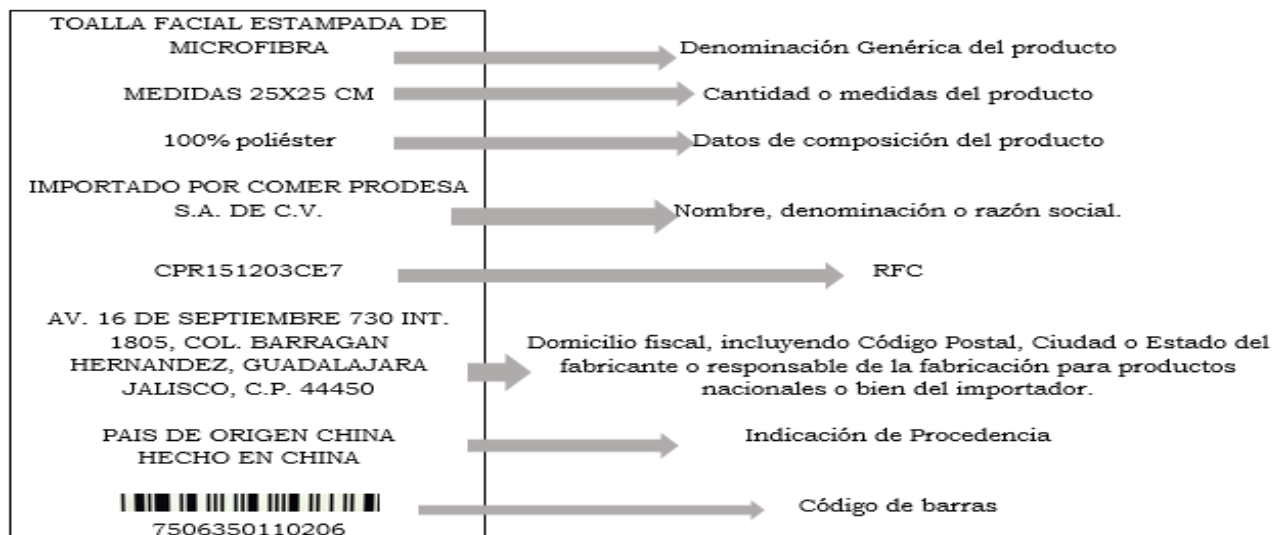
TOALLA FACIAL ESTAMPADA DE MICROFIBRA

Denominación Genérica del producto

MEDIDAS 25X25 CM

Cantidad o medidas del producto

100% poliéster

Datos de composición del producto

IMPORTADO POR COMER PRODESA S.A. DE C.V.

Nombre, denominación o razón social.

CPR151203CE7

RFC

AV. 16 DE SEPTIEMBRE 730 INT. 1805, COL. BARRAGAN HERNANDEZ, GUADALAJARA JALISCO, C.P. 44450

Domicilio fiscal, incluyendo Código Postal, Ciudad o Estado del fabricante o responsable de la fabricación para productos nacionales o bien del importador.

PAIS DE ORIGEN CHINA HECHO EN CHINA

Indicación de Procedencia

7506350110206

Código de barras